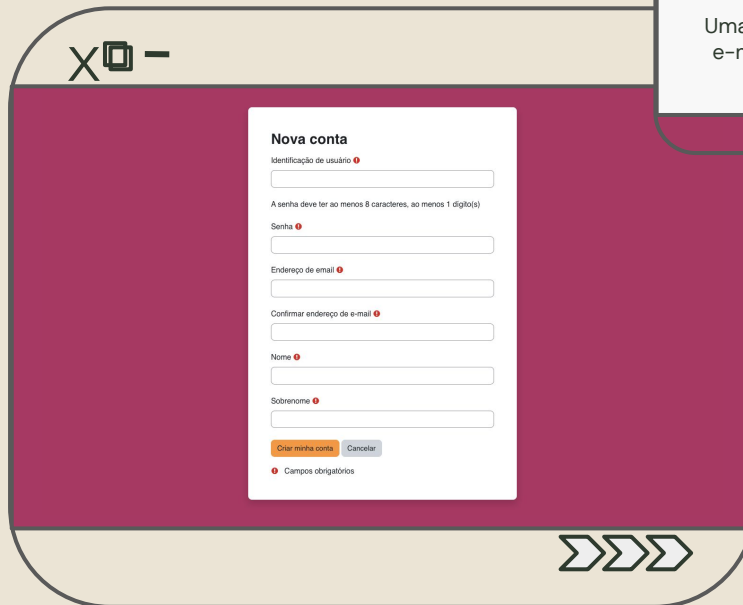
Uma
e-m

X

Nova conta

Identificação de usuário

A senha deve ter ao menos 8 caracteres, ao menos 1 dígito(s)

Senha

Endereço de email

Confirmar endereço de e-mail

Nome

Sobrenome

Criar minha conta Cancelar

Campos obrigatórios